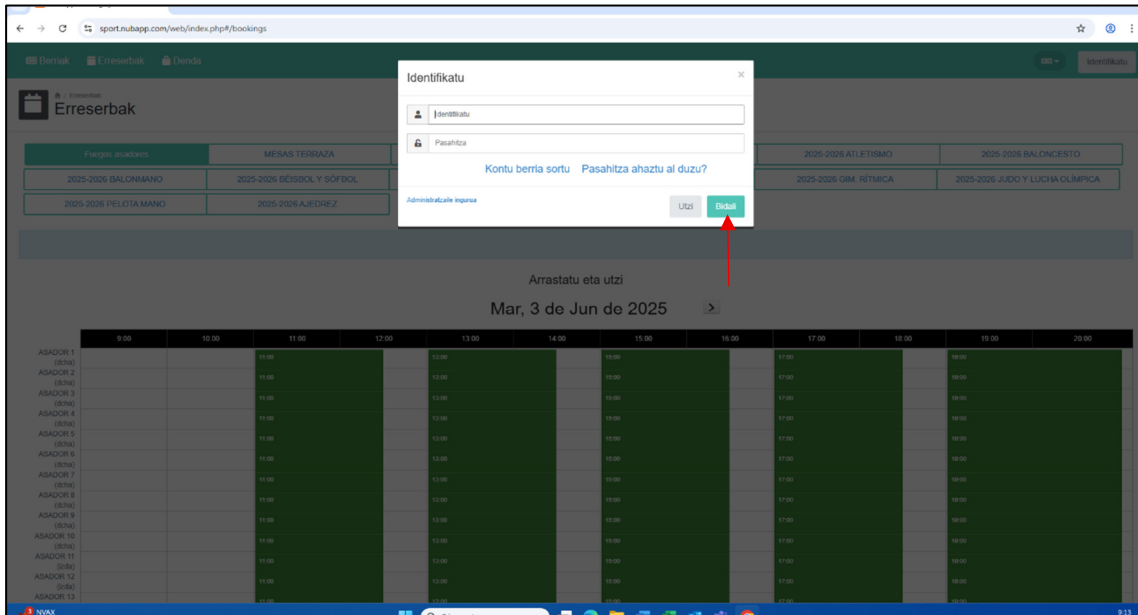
sport.nubapp.com/web/index.php#/bookings

Berriak Erreserbak Denda

eu Identifikatu

Erreserbak

Erreserbak

Fuegos asadores
MESAS TERRAZA
2025-2026 ATLETISMO
2025-2026 BALONCESTO
2025-2026 BALONMANO
2025-2026 BÉISBOL Y SÓFBOL
2025-2026 GIM. RÍTMICA
2025-2026 JUDO Y LUCHA OLÍMPICA
2025-2026 PELOTA MANO
2025-2026 AJEDREZ

Identifikatu

Identifikatu

Pasahitza

Kontu berria sortu Pasahitza ahaztu al duzu?

Administratzaile ingurua

Utzi Bidali

Arrastatu eta utzi

Mar, 3 de Jun de 2025

| | 9:00 | 10:00 | 11:00 | 12:00 | 13:00 | 14:00 | 15:00 | 16:00 | 17:00 | 18:00 | 19:00 | 20:00 |
|---|---|---|---|---|---|---|---|---|---|---|---|---|
| ASADOR 1 (dcha) | | | 11:00 | | 13:00 | | 15:00 | | 17:00 | | 19:00 | |
| ASADOR 2 (dcha) | | | 11:00 | | 13:00 | | 15:00 | | 17:00 | | 19:00 | |
| ASADOR 3 (dcha) | | | 11:00 | | 13:00 | | 15:00 | | 17:00 | | 19:00 | |
| ASADOR 4 (dcha) | | | 11:00 | | 13:00 | | 15:00 | | 17:00 | | 19:00 | |
| ASADOR 5 (dcha) | | | 11:00 | | 13:00 | | 15:00 | | 17:00 | | 19:00 | |
| ASADOR 6 (dcha) | | | 11:00 | | 13:00 | | 15:00 | | 17:00 | | 19:00 | |
| ASADOR 7 (dcha) | | | 11:00 | | 13:00 | | 15:00 | | 17:00 | | 19:00 | |
| ASADOR 8 (dcha) | | | 11:00 | | 13:00 | | 15:00 | | 17:00 | | 19:00 | |
| ASADOR 9 (dcha) | | | 11:00 | | 13:00 | | 15:00 | | 17:00 | | 19:00 | |
| ASADOR 10 (dcha) | | | 11:00 | | 13:00 | | 15:00 | | 17:00 | | 19:00 | |
| ASADOR 11 (izda) | | | 11:00 | | 13:00 | | 15:00 | | 17:00 | | 19:00 | |
| ASADOR 12 (izda) | | | 11:00 | | 13:00 | | 15:00 | | 17:00 | | 19:00 | |
| ASADOR 13 | | | | | | | | | | | | |

NVAX
9:13